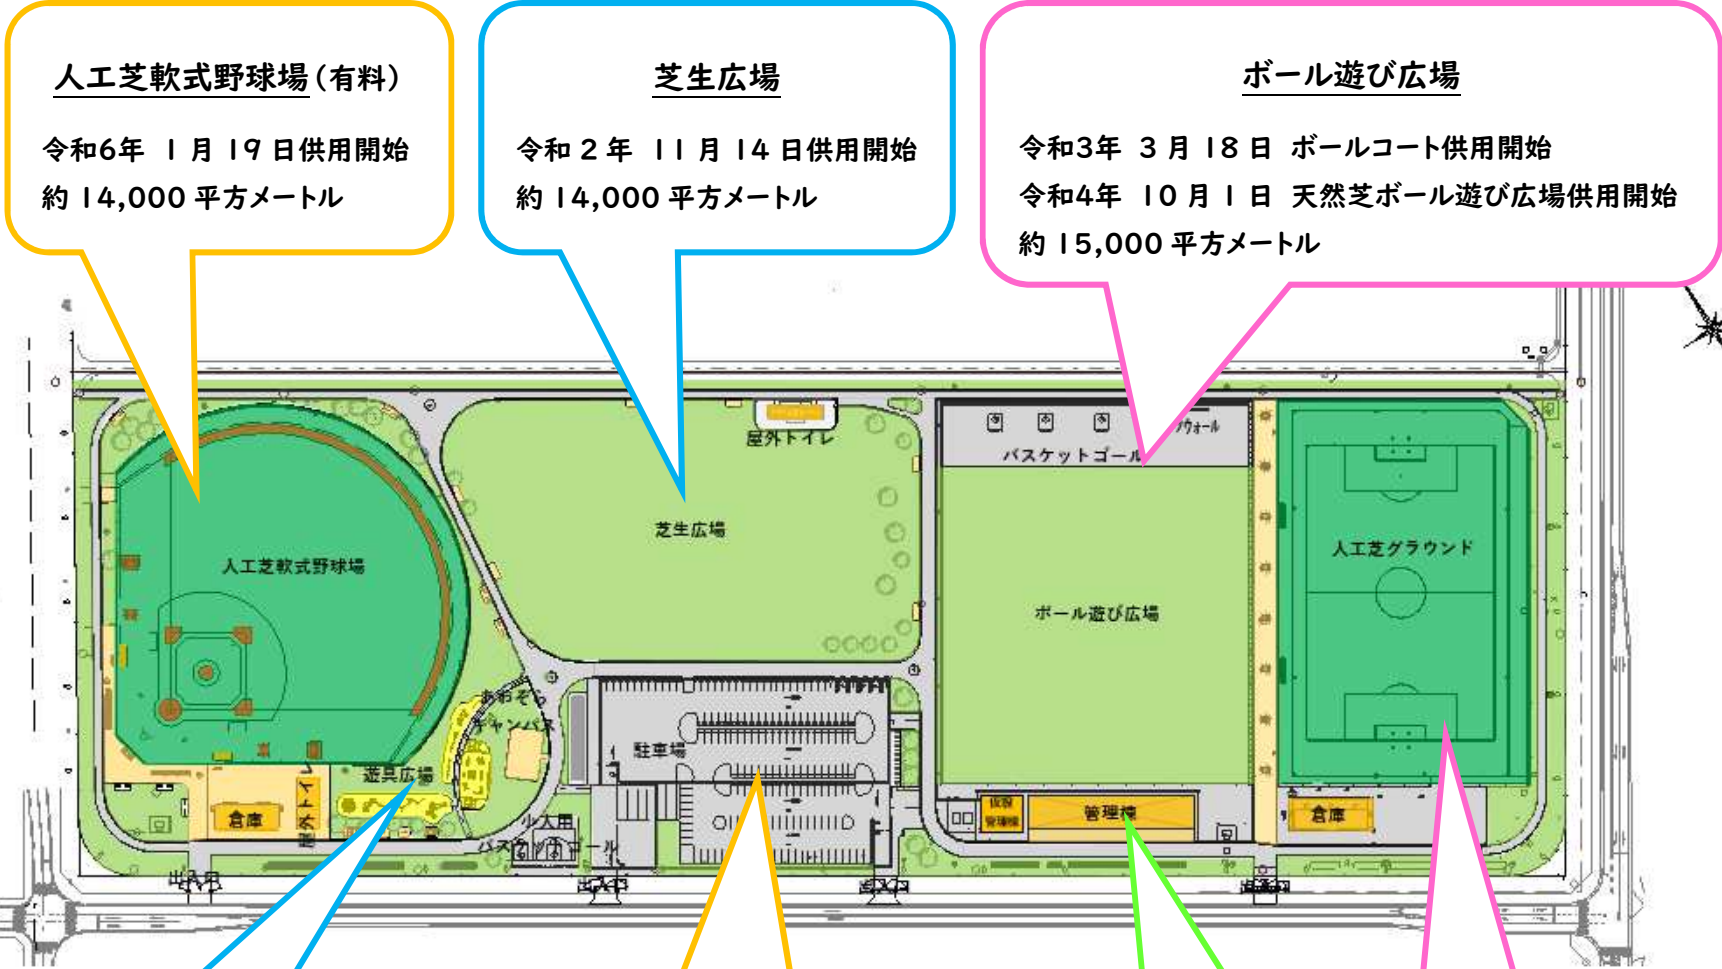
人工芝軟式野球場（有料）

令和6年 1月 19日供用開始
約 14,000 平方メートル

芝生広場

令和 2 年 11 月 14 日供用開始
約 14,000 平方メートル

ボール遊び広場

令和3年 3月 18日 ボールコート供用開始
令和4年 10月 1日 天然芝ボール遊び広場供用開始
約 15,000 平方メートル

屋外トイレ
芝生広場
パスケットゴール
ウォール
ボール遊び広場
人工芝グラウンド
人工芝軟式野球場
おおぞらキャンパス
駐車場
遊具広場
倉庫
屋外トイレ
小入用
バスケットゴール
仮設管理棟
管理棟
倉庫
出入口
出入口
出入口
出入口